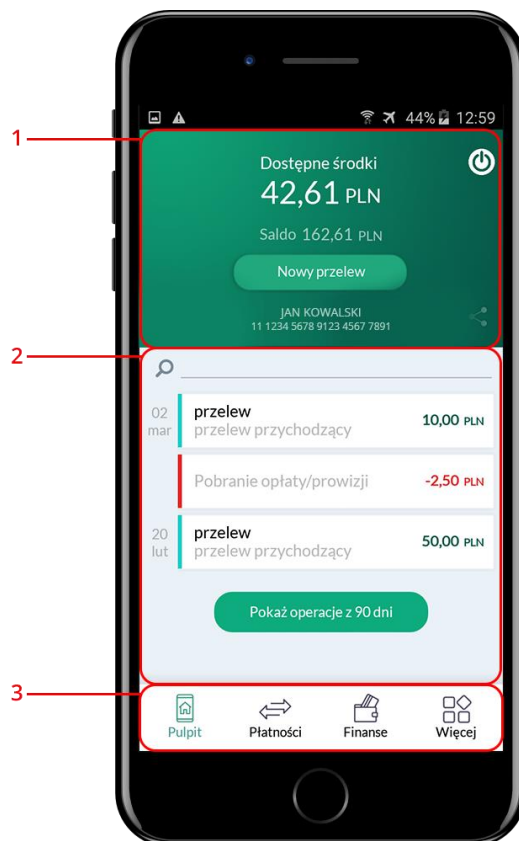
44% 12:59

1

Dostępne środki

42,61 PLN

Saldo 162,61 PLN

Nowy przelew

JAN KOWALSKI
11 1234 5678 9123 4567 7891

2

02 mar

przelew
przelew przychodzący

10,00 PLN

Pobranie opłaty/prowizji

-2,50 PLN

20 lut

przelew
przelew przychodzący

50,00 PLN

Pokaż operacje z 90 dni

3

Pulpit

Płatności

Finanse

Więcej